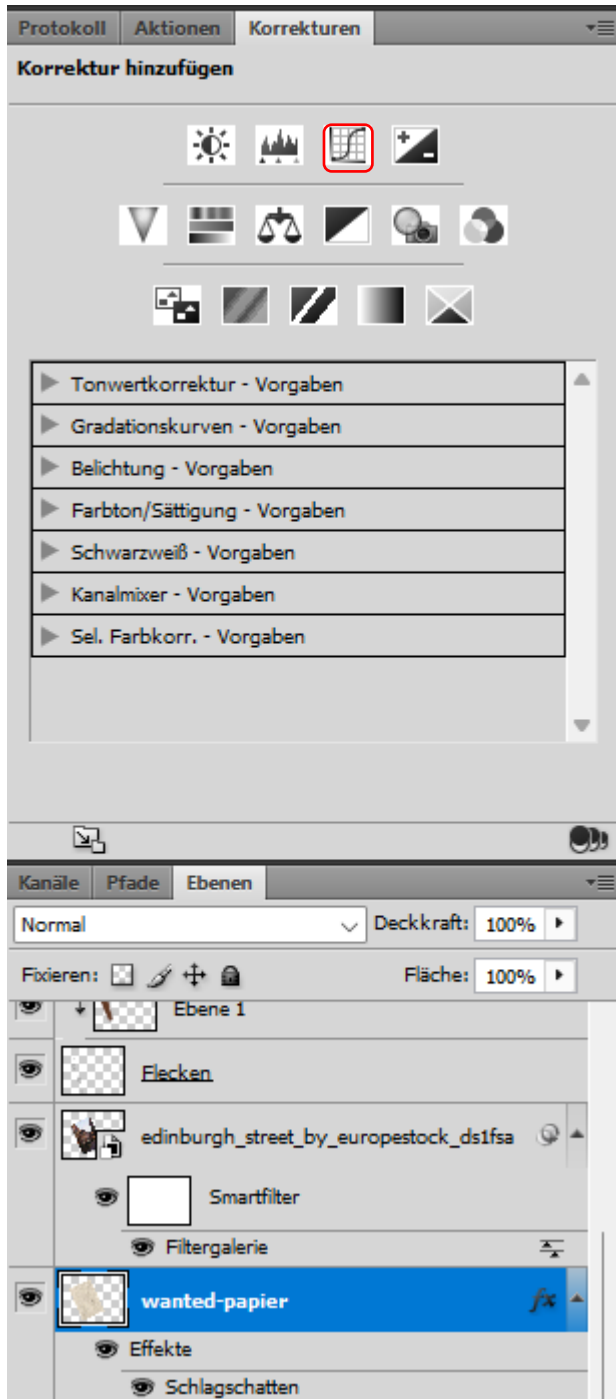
Protokoll Aktionen Korrekturen

Korrektur hinzufügen

Tonwertkorrektur - Vorgaben
Gradationskurven - Vorgaben
Belichtung - Vorgaben
Farbton/Sättigung - Vorgaben
Schwarzweiß - Vorgaben
Kanalmixer - Vorgaben
Sel. Farbkorr. - Vorgaben

Kanäle Pfade Ebenen

Normal
Deckkraft: 100%

Fixieren:
Fläche: 100%

Ebene 1
Flecken
edinburgh_street_by_europestock_ds1fsa
Smartfilter
Filtergalerie
wanted-papier
fx
Effekte
Schlagschatten